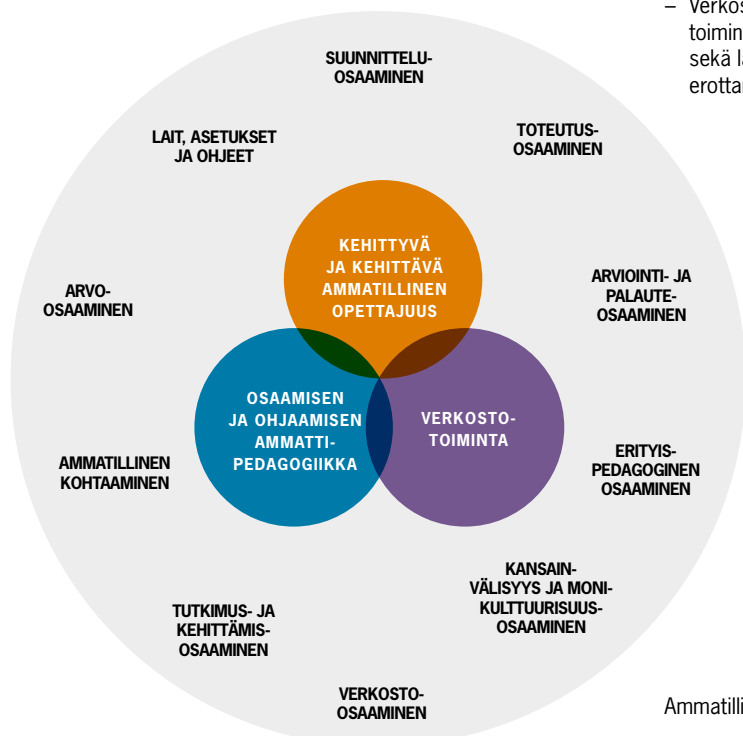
– Verkos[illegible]
toimin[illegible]
sekä l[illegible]
erotta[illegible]

SUUNNITTELU-OSAAMINEN

LAIT, ASETUKSET JA OHJEET

TOTEUTUS-OSAAMINEN

KEHITTYVÄ JA KEHITTÄVÄ AMMATILLINEN OPETTAJUUS

ARVO-OSAAMINEN

ARVIOINTI- JA PALAUTE-OSAAMINEN

OSAAMISEN JA OHJAAMISEN AMMATTI-PEDAGOGIIKKA

VERKOSTO-TOIMINTA

ERITYIS-PEDAGOGINEN OSAAMINEN

AMMATILLINEN KOHTAAMINEN

KANSAIN-VÄLISYYS JA MONI-KULTTUURISUUS-OSAAMINEN

TUTKIMUS- JA KEHITTÄMIS-OSAAMINEN

VERKOSTO-OSAAMINEN

Ammatill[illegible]